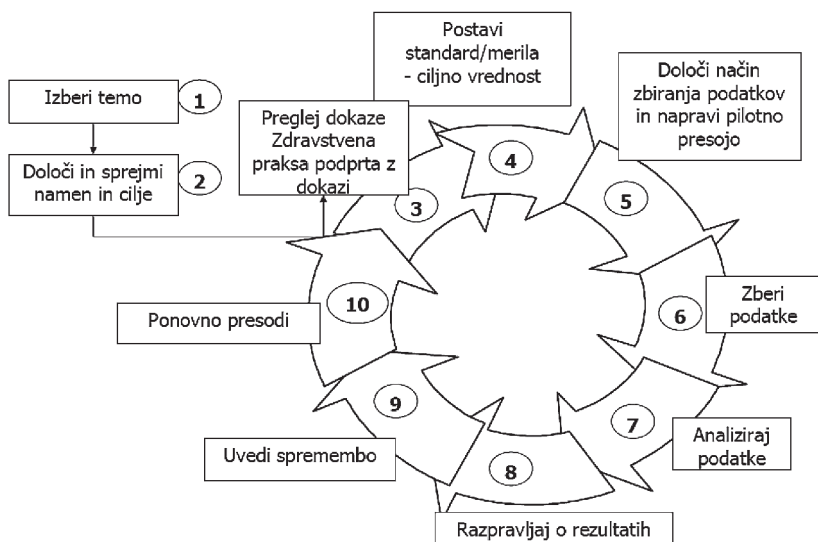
Izberi temo 1

Določi in sprejmi namen in cilje 2

Preglej dokaze Zdravstvena praksa podprta z dokazi 3

Postavi standard/merila - ciljno vrednost 4

Določi način zbiranja podatkov in napravi pilotno presojo 5

Zberi podatke 6

Analiziraj podatke 7

Razpravljaj o rezultatih 8

Uvedi spremembo 9

Ponovno presodi 10